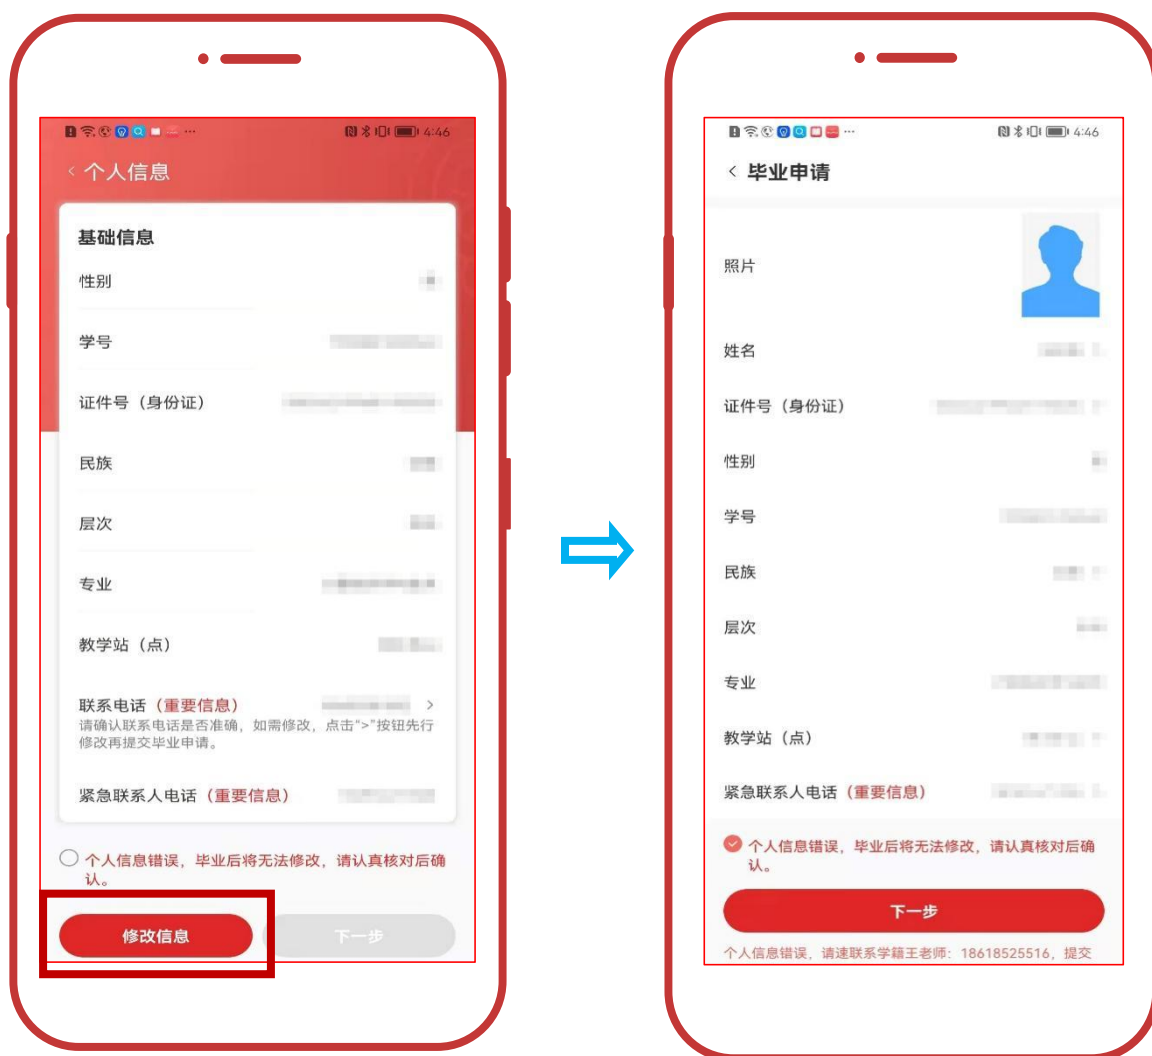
4:46

< 个人信息

基础信息

性别

学号

证件号（身份证）

民族

层次

专业

教学站（点）

联系电话（重要信息） >
请确认联系电话是否准确，如需修改，点击">"按钮先行修改再提交毕业申请。

紧急联系人电话（重要信息）

个人信息错误，毕业后将无法修改，请认真核对后确认。

修改信息

下一步

4:46

< 毕业申请

照片

姓名

证件号（身份证）

性别

学号

民族

层次

专业

教学站（点）

紧急联系人电话（重要信息）

个人信息错误，毕业后将无法修改，请认真核对后确认。

下一步

个人信息错误，请速联系学籍王老师：18618525516，提交